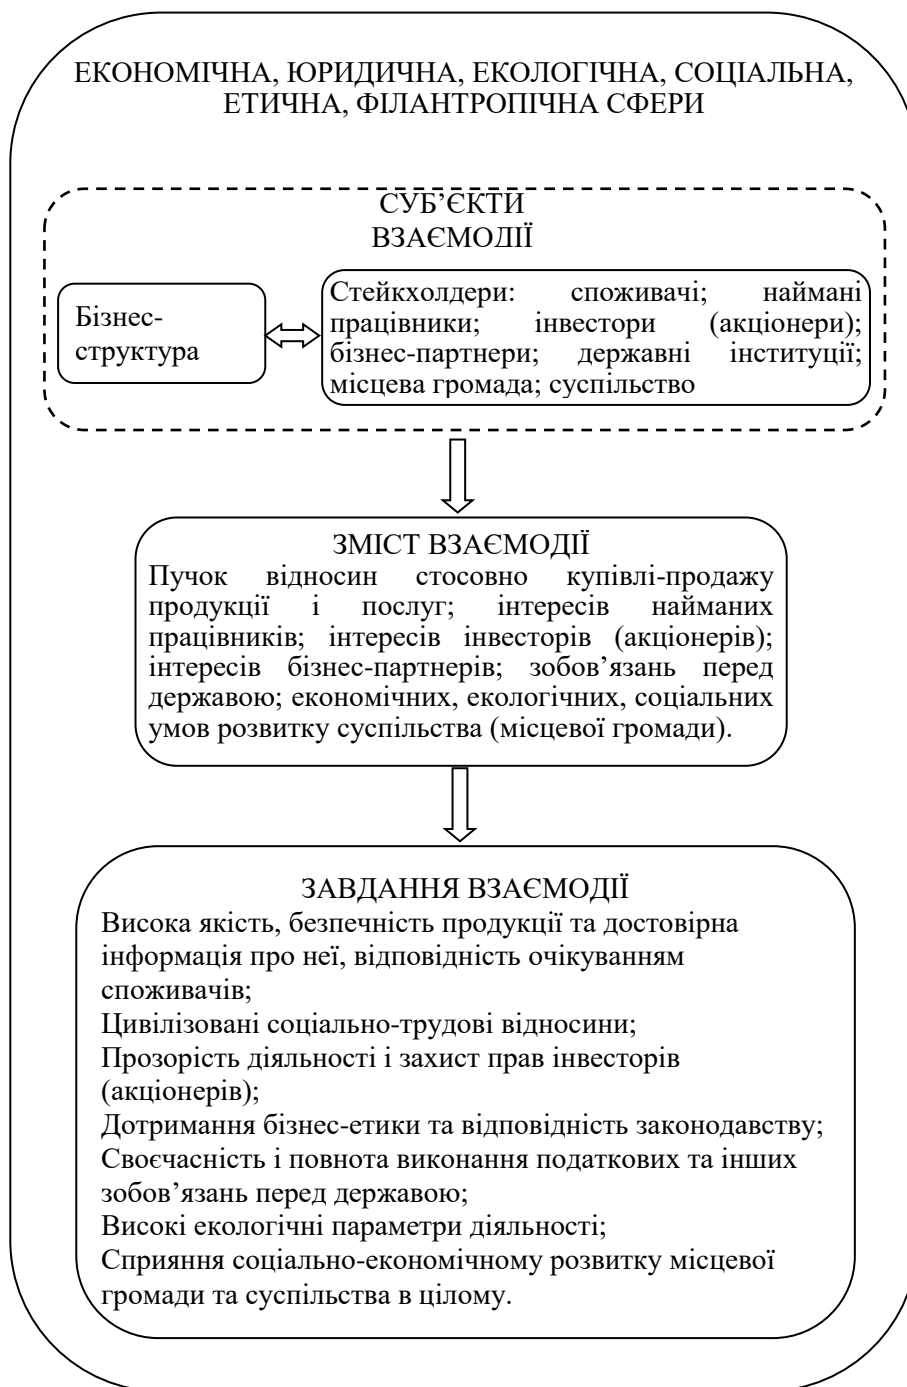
ЕКОНОМІЧНА, ЮРИДИЧНА, ЕКОЛОГІЧНА, СОЦІАЛЬНА, ЕТИЧНА, ФІЛАНТРОПІЧНА СФЕРИ

СУБ'ЄКТИ ВЗАЄМОДІЇ

Бізнес-структура

Стейкхолдери: споживачі; наймані працівники; інвестори (акціонери); бізнес-партнери; державні інституції; місцева громада; суспільство

ЗМІСТ ВЗАЄМОДІЇ
Пучок відносин стосовно купівлі-продажу продукції і послуг; інтересів найманих працівників; інтересів інвесторів (акціонерів); інтересів бізнес-партнерів; зобов'язань перед державою; економічних, екологічних, соціальних умов розвитку суспільства (місцевої громади).

ЗАВДАННЯ ВЗАЄМОДІЇ
Висока якість, безпечність продукції та достовірна інформація про неї, відповідність очікуванням споживачів;
Цивілізовані соціально-трудові відносини;
Прозорість діяльності і захист прав інвесторів (акціонерів);
Дотримання бізнес-етики та відповідність законодавству;
Своєчасність і повнота виконання податкових та інших зобов'язань перед державою;
Високі екологічні параметри діяльності;
Сприяння соціально-економічному розвитку місцевої громади та суспільства в цілому.